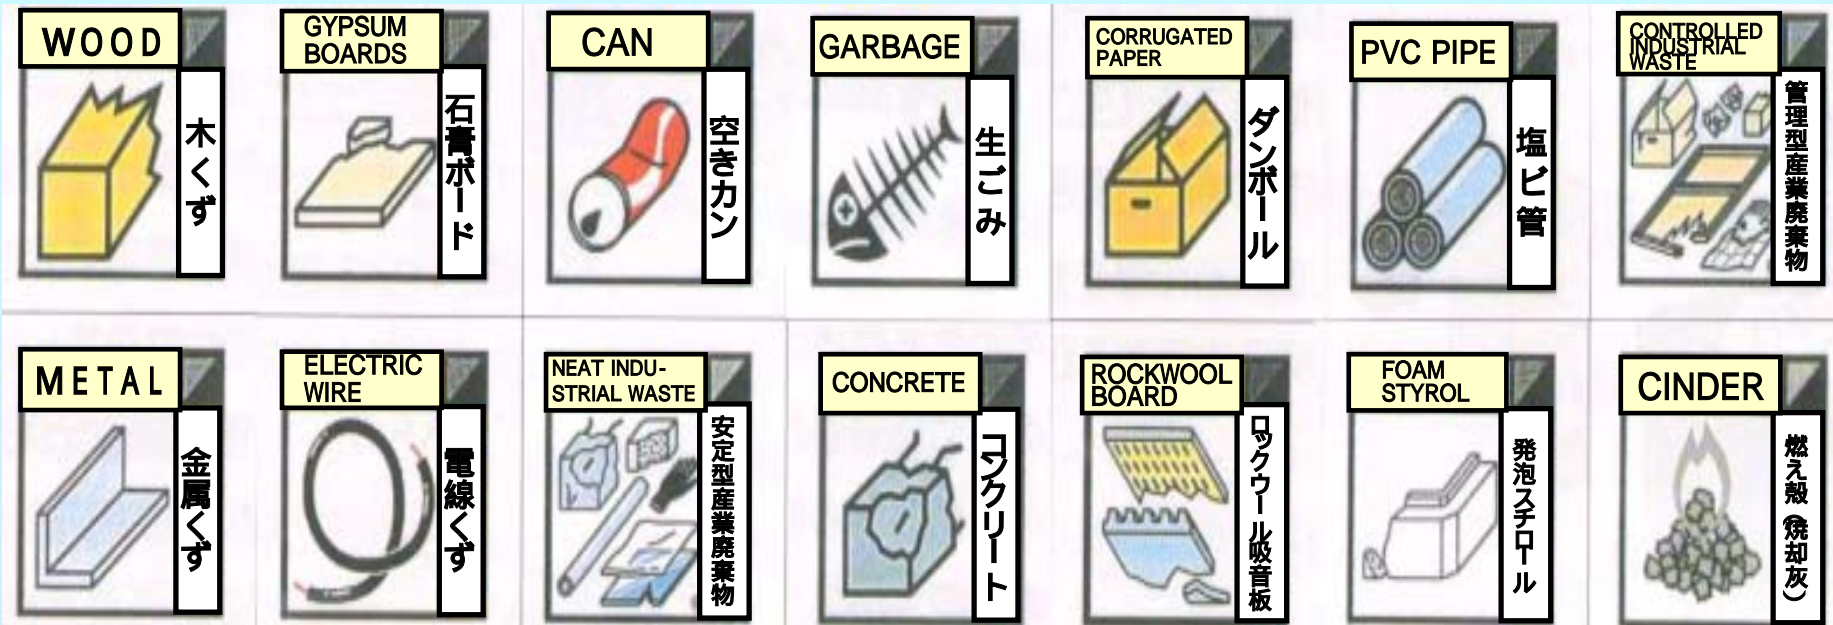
WOOD
木くず

GYPSUM BOARDS
石膏ボード

CAN
空きカン

GARBAGE
生ごみ

CORRUGATED PAPER
ダンボール

PVC PIPE
塩ビ管

CONTROLLED INDUSTRIAL WASTE
管理型産業廃棄物

METAL
金属くず

ELECTRIC WIRE
電線くず

NEAT INDUSTRIAL WASTE
安定型産業廃棄物

CONCRETE
コンクリート

ROCKWOOL BOARD
ロックウール吸音板

FOAM STYROL
発泡スチロール

CINDER
燃え殻（焼却灰）